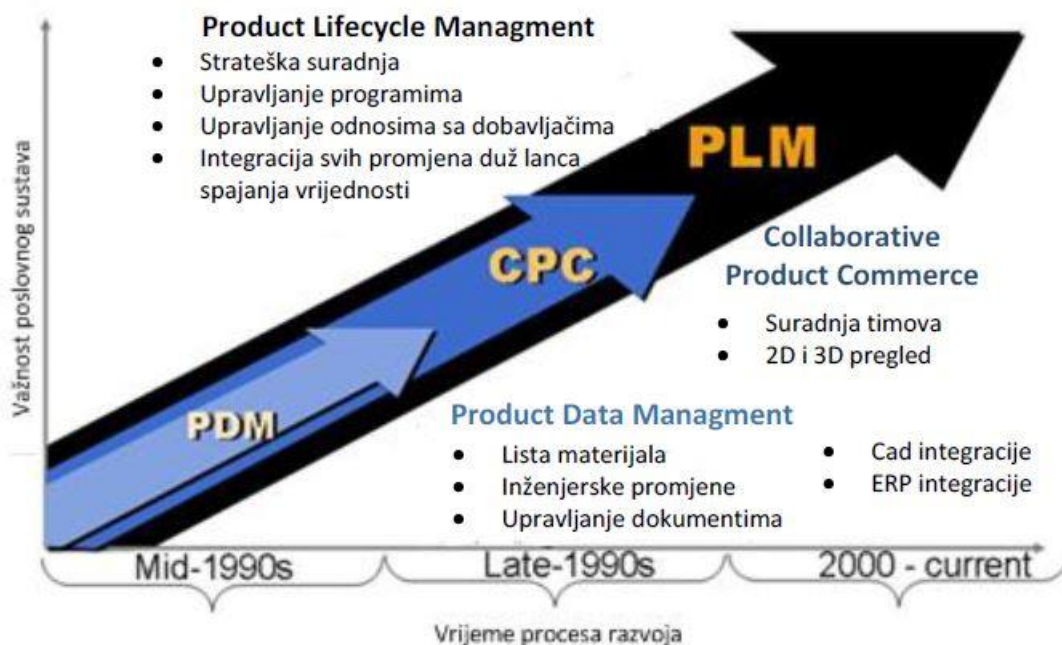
Product Lifecycle Managment
- Strateška suradnja
- Upravljanje programima
- Upravljanje odnosima sa dobavljačima
- Integracija svih promjena duž lanca spajanja vrijednosti

PLM

CPC

Collaborative Product Commerce
- Suradnja timova
- 2D i 3D pregled

PDM

Product Data Managment
- Lista materijala
- Inženjerske promjene
- Upravljanje dokumentima
- Cad integracije
- ERP integracije

Važnost poslovnog sustava

Mid-1990s
Late-1990s
2000 - current

Vrijeme procesa razvoja